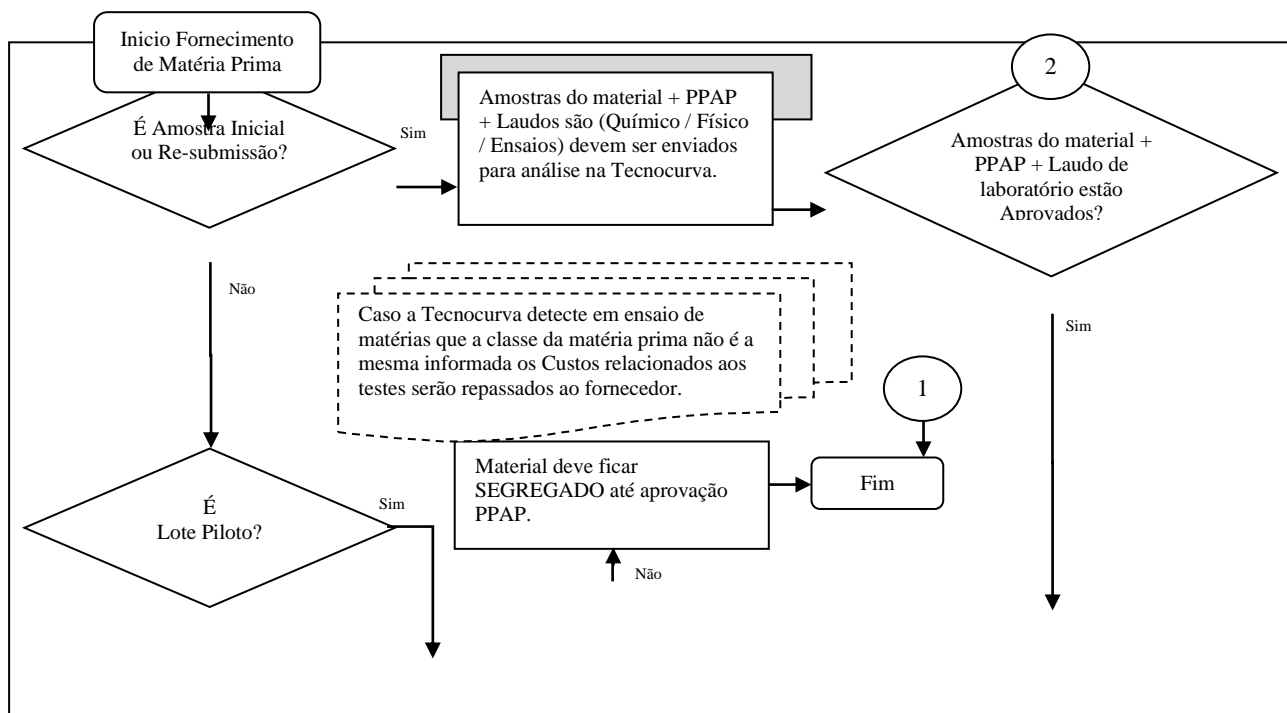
Inicio Fornecimento de Matéria Prima

É Amostra Inicial ou Re-submissão?

Sim

Amostras do material + PPAP + Laudos são (Químico / Físico / Ensaios) devem ser enviados para análise na Tecnocurva.

2

Amostras do material + PPAP + Laudo de laboratório estão Aprovados?

Não

Caso a Tecnocurva detecte em ensaio de matérias que a classe da matéria prima não é a mesma informada os Custos relacionados aos testes serão repassados ao fornecedor.

Sim

1

É Lote Piloto?

Sim

Material deve ficar SEGREGADO até aprovação PPAP.

Fim

Não